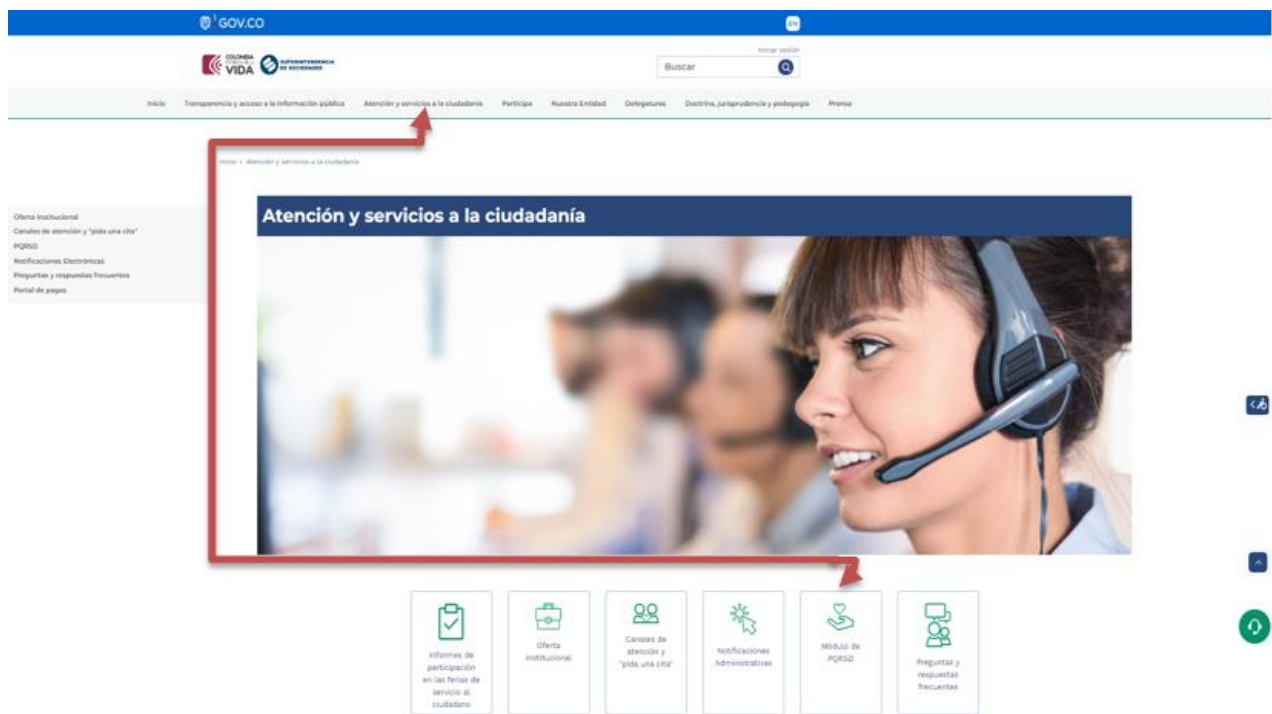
GOV.CO

EN

COLOMBIA POTENCIA DE LA VIDA

SUPERINTENDENCIA DE SOCIEDADES

Iniciar sesión

Buscar

Inicio Transparencia y acceso a la información pública Atención y servicios a la ciudadanía Participa Nuestra Entidad Delegaturas Doctrina, jurisprudencia y pedagogía Prensa

Inicio » Atención y servicios a la ciudadanía

Oferta Institucional
Canales de atención y "pida una cita"
PQRSD
Notificaciones Electrónicas
Preguntas y respuestas frecuentes
Portal de pagos

Atención y servicios a la ciudadanía

Informes de participación en las ferias de servicio al ciudadano

Oferta institucional

Canales de atención y "pida una cita"

Notificaciones Administrativas

Módulo de PQRSD

Preguntas y respuestas frecuentes